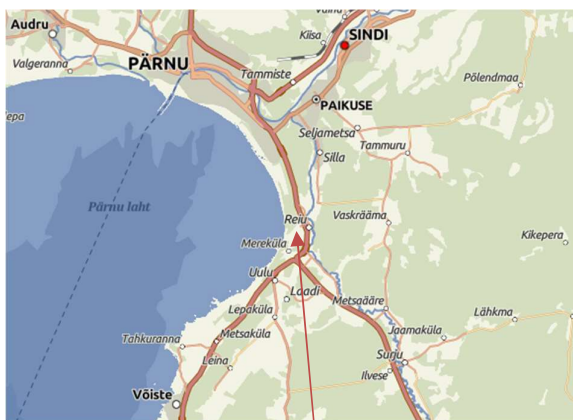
Audru
Valga
SINDI
Kiisa
Valgeranna
PÄRNU
Tammiste
Põlendmaa
PAIKUSE
epa
Seljametsa
Tammuru
Silla
Pärnu laht
Reiu
Vaskrääma
Kikepera
Merekula
Uulu
Loodi
Metsaääre
Lepaküla
Lähkma
Tahkuranna
Metsaküla
Jaamaküla
Sinju
Leina
Ilvese
Võiste